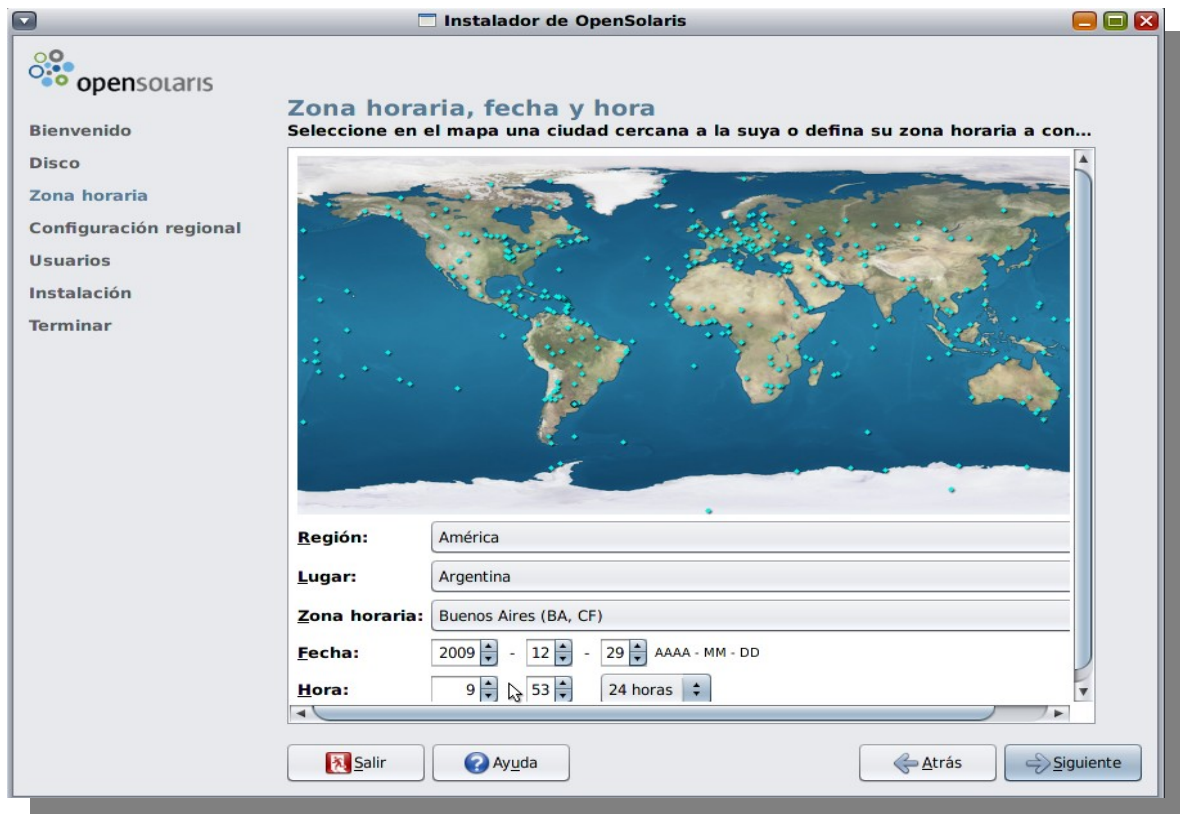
Instalador de OpenSolaris

opensolaris

Bienvenido
Disco
Zona horaria
Configuración regional
Usuarios
Instalación
Terminar

Zona horaria, fecha y hora
Seleccione en el mapa una ciudad cercana a la suya o defina su zona horaria a con...

Región: América
Lugar: Argentina
Zona horaria: Buenos Aires (BA, CF)
Fecha: 2009 - 12 - 29 AAAA - MM - DD
Hora: 9 53 24 horas

Salir
Ayuda
Atrás
Siguiente